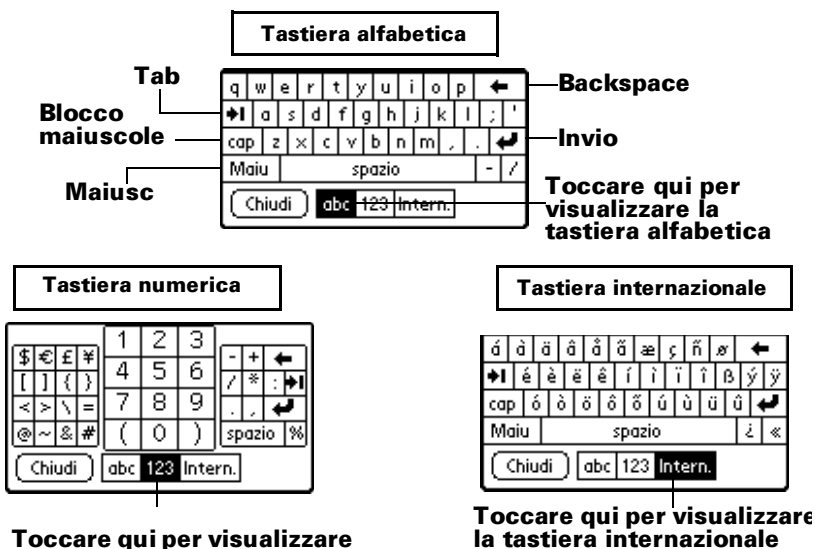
Tastiera alfabetica

Tab

Blocco maiuscole

Maiusc

Backspace

Invio

Toccare qui per visualizzare la tastiera alfabetica

q w e r t y u i o p ←
a s d f g h j k l ; '
cap z x c v b n m , .
Maiu spazio - /
Chiudi abc 123 Intern.

Tastiera numerica

$ € £ ¥
[ ] { }
< > \ =
@ ~ & #
1 2 3
4 5 6
7 8 9
( 0 )
- + ←
/ * :
. ,
spazio %
Chiudi abc 123 Intern.

Toccare qui per visualizzare

Tastiera internazionale

á à ä â å ã æ ç ñ ø ←
é è ë ê í ì ï î ß ý ÿ
cap ó ò ö ô õ ú ù ü û
Maiu spazio ¿ «
Chiudi abc 123 Intern.

Toccare qui per visualizzare la tastiera internazionale